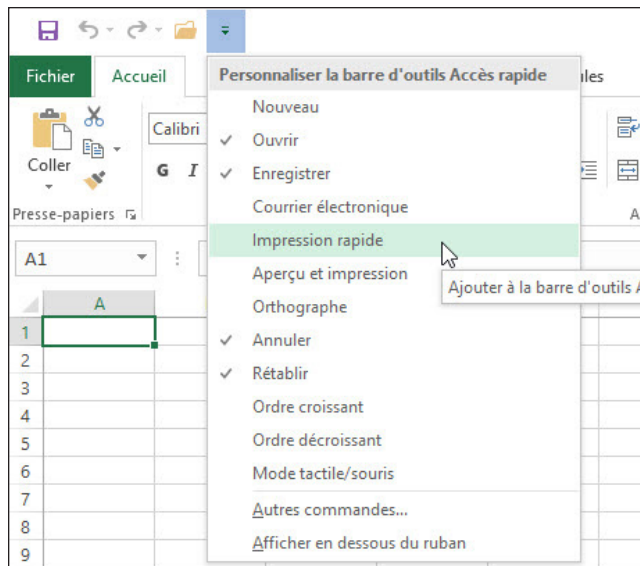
Fichier Accueil
Personnaliser la barre d'outils Accès rapide
ales
Coller
Calibri
G I
Presse-papiers
A1
A
1
2
3
4
5
6
7
8
9
Nouveau
Ouvrir
Enregistrer
Courrier électronique
Impression rapide
Aperçu et impression
Orthographe
Annuler
Rétablir
Ordre croissant
Ordre décroissant
Mode tactile/souris
Autres commandes...
Afficher en dessous du ruban
Ajouter à la barre d'outils A